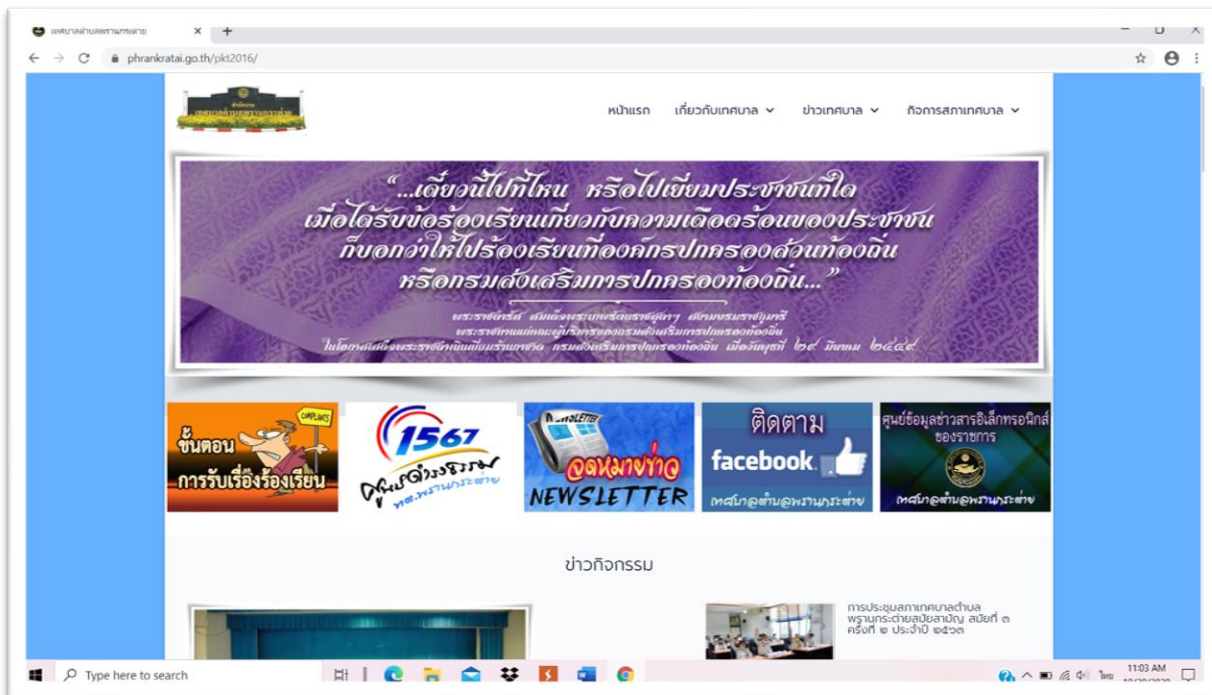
เทศบาลตำบลพรานกระต่าย
phrankratai.go.th/pkt2016/

หน้าแรก เกี่ยวกับเทศบาล ข่าวเทศบาล กิจการสภาเทศบาล

"...เดี๋ยวนี้ไปที่ไหน หรือไปเยี่ยมประชาชนที่ใด เมื่อได้รับข้อร้องเรียนเกี่ยวกับความเดือดร้อนของประชาชน ก็บอกว่าให้ไปร้องเรียนที่องค์กรปกครองส่วนท้องถิ่น หรือกรมส่งเสริมการปกครองท้องถิ่น..."

พระราชดำรัส สมเด็จพระเทพรัตนราชสุดาฯ สยามบรมราชกุมารี
พระราชทานแก่คณะผู้บริหารกรมส่งเสริมการปกครองท้องถิ่น
ในโอกาสเข้าเฝ้าทูลละอองพระบาท กรมส่งเสริมการปกครองท้องถิ่น เมื่อวันศุกร์ที่ ๒๙ มีนาคม ๒๕๔๙

COMPLAINTS
ขั้นตอนการรับเรื่องร้องเรียน

1567 ศูนย์ดำรงธรรม ทต.พรานกระต่าย

จดหมายข่าว NEWSLETTER

ติดตาม facebook เทศบาลตำบลพรานกระต่าย

ศูนย์ข้อมูลข่าวสารอิเล็กทรอนิกส์ของราชการ เทศบาลตำบลพรานกระต่าย

ข่าวกิจกรรม

การประชุมสภาเทศบาลตำบลพรานกระต่ายสมัยสามัญ สมัยที่ ๓ ครั้งที่ ๑ ประจำปี ๒๕๖๓

Type here to search
11:03 AM